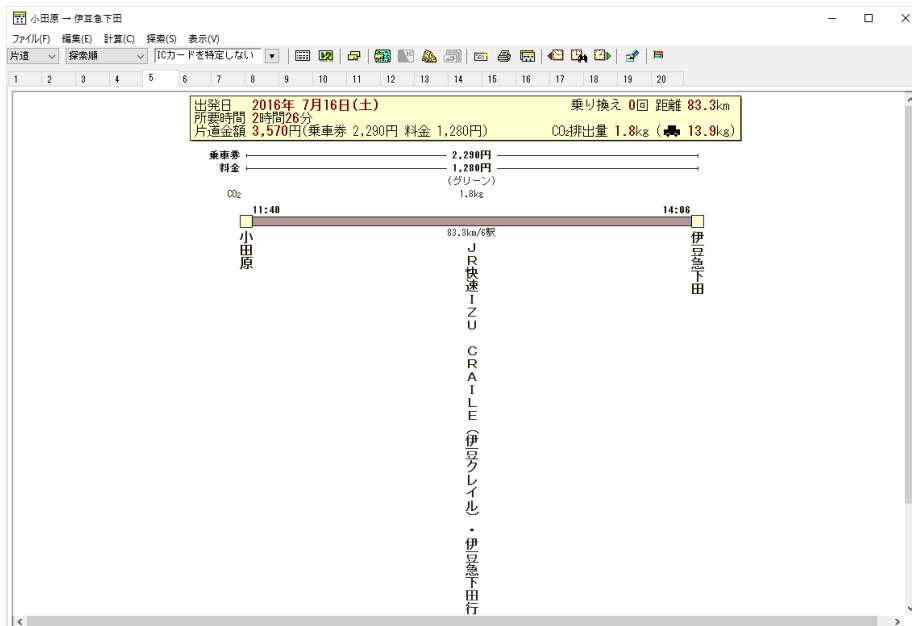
小田原 → 伊豆急下田

ファイル(F) 編集(E) 計算(C) 探索(S) 表示(V)

片道 探索順 ICカードを特定しない

1 2 3 4 5 6 7 8 9 10 11 12 13 14 15 16 17 18 19 20

出発日 2016年 7月16日(土)
所要時間 2時間26分
片道金額 3,570円(乗車券 2,290円 料金 1,280円)

乗り換え 0回 距離 83.3km

$CO_2$排出量 1.8kg ( 13.9kg)

乗車券 2,290円
料金 1,280円
(グリーン)
$CO_2$ 1.8kg

11:40

14:06

小田原

83.3km/6駅

JR快速IZU CRAILE(伊豆クレイル)・伊豆急下田行

伊豆急下田